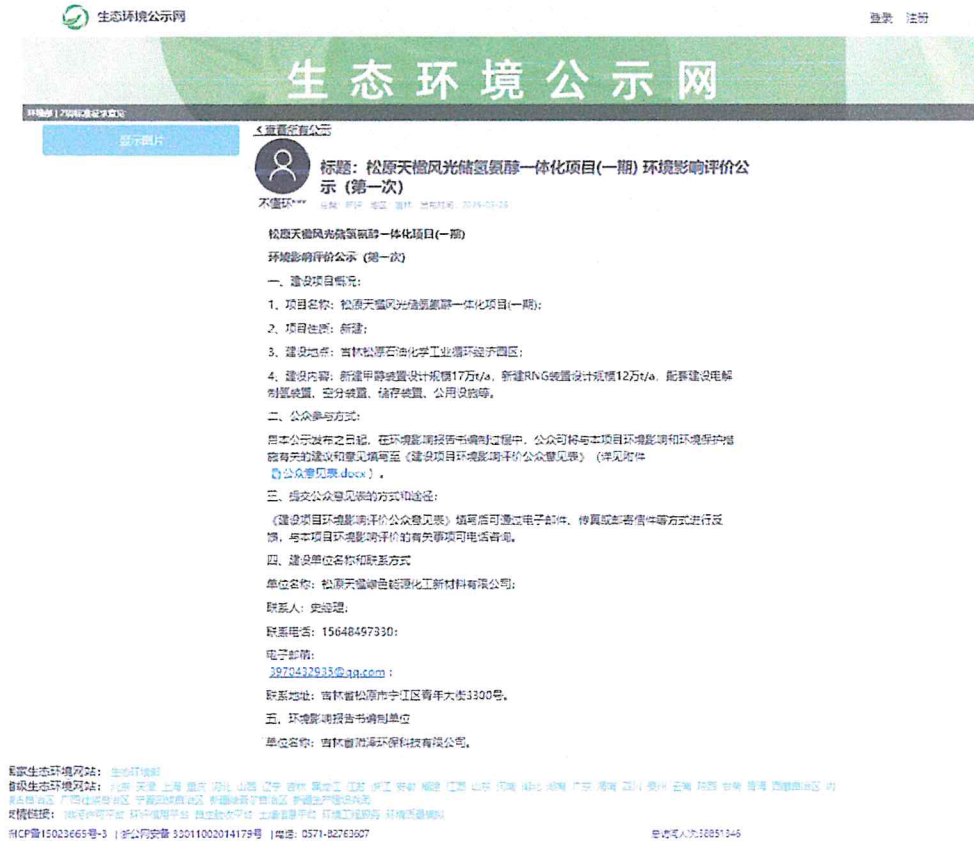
生态环境公示网

登录 注册

生态环境公示网

环境影响评价公示 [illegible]

显示图片

＜查看所有公示

标题：松原天僖风光储氢氨醇一体化项目(一期) 环境影响评价公示（第一次）

不僖环***

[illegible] 2024-03-28

松原天僖风光储氢氨醇一体化项目(一期)

环境影响评价公示（第一次）

一、建设项目概况：

1、项目名称：松原天僖风光储氢氨醇一体化项目(一期)；

2、项目性质：新建；

3、建设地点：吉林松原石油化学工业循环经济园区；

4、建设内容：新建甲醇装置设计规模17万t/a、新建RNG装置设计规模12万t/a，配套建设电解制氢装置、空分装置、储存装置、公用设施等。

二、公众参与方式：

自本公示发布之日起，在环境影响报告书编制过程中，公众可将与本项目环境影响和环境保护措施有关的建议和意见填写至《建设项目环境影响评价公众意见表》（详见附件 公众意见表.docx）。

三、提交公众意见表的方式和途径：

《建设项目环境影响评价公众意见表》填写后可通过电子邮件、传真或邮寄信件等方式进行反馈，与本项目环境影响评价的有关事项可电话咨询。

四、建设单位名称和联系方式

单位名称：松原天僖绿色能源化工新材料有限公司；

联系人：史经理；

联系电话：15648497330；

电子邮箱：
3970432933@qq.com；

联系地址：吉林省松原市宁江区青年大街3300号。

五、环境影响报告书编制单位

单位名称：吉林省润泽环保科技有限公司。

国家生态环境网站： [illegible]

省级生态环境网站： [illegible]

友情链接： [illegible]

浙ICP备15023665号-3 | 浙公网安备 33011002014179号 | 电话：0571-82763607

总访问人次38851346